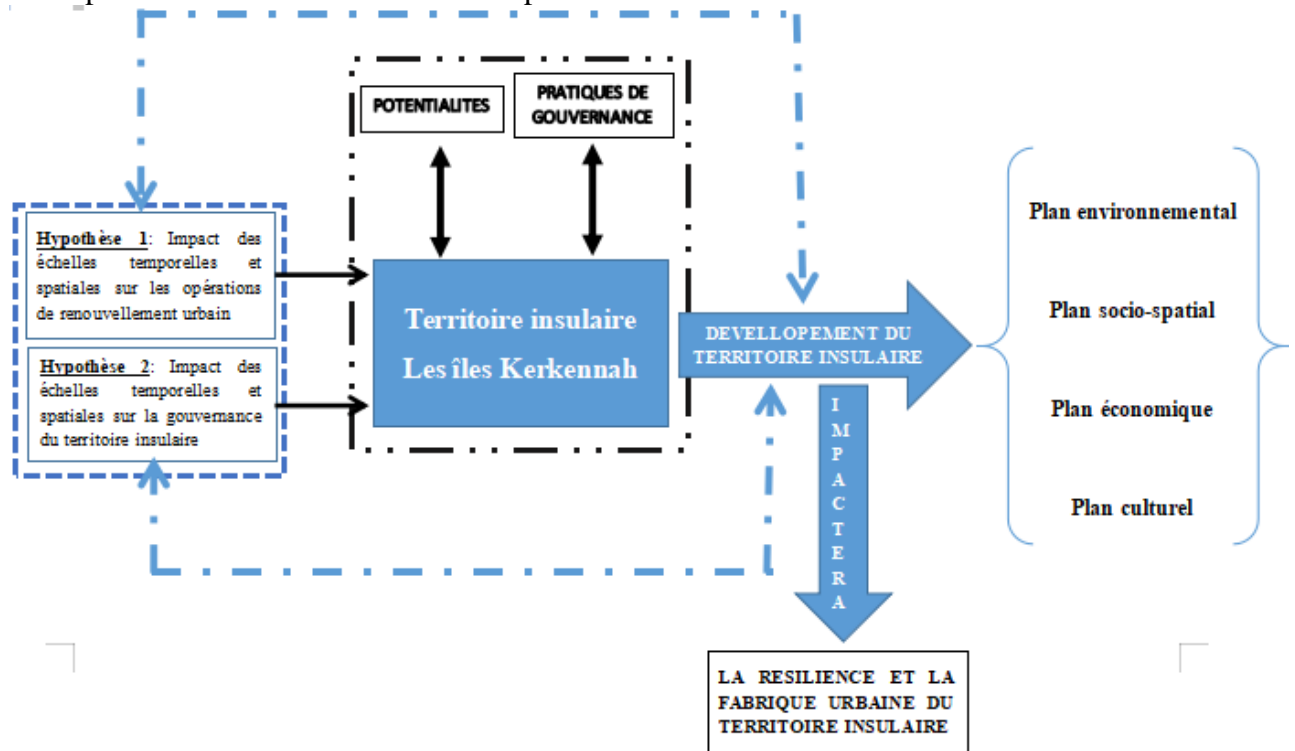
POTENTIALITES

PRATIQUES DE GOUVERNANCE

Hypothèse 1: Impact des échelles temporelles et spatiales sur les opérations de renouvellement urbain

Hypothèse 2: Impact des échelles temporelles et spatiales sur la gouvernance du territoire insulaire

Territoire insulaire
Les îles Kerkennah

DEVELLOPEMENT DU TERRITOIRE INSULAIRE

IMPACTERA

Plan environnemental

Plan socio-spatial

Plan économique

Plan culturel

LA RESILIENCE ET LA FABRIQUE URBAINE DU TERRITOIRE INSULAIRE